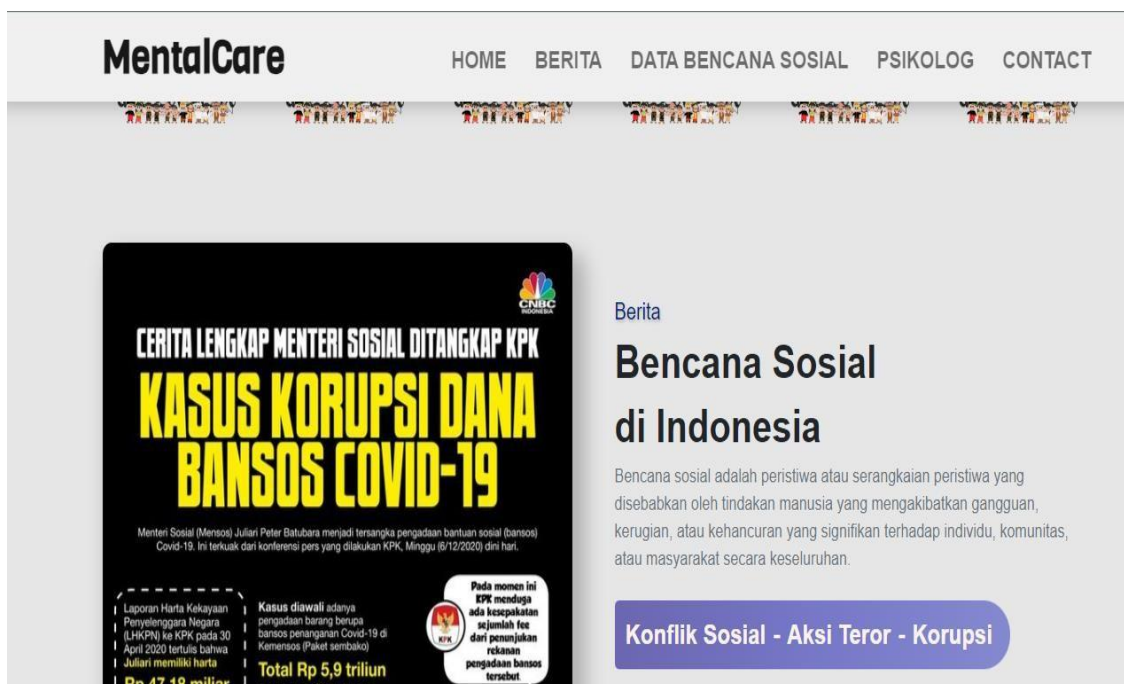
MentalCare

HOME BERITA DATA BENCANA SOSIAL PSIKOLOG CONTACT

CNBC INDONESIA

CERITA LENGKAP MENTERI SOSIAL DITANGKAP KPK

KASUS KORUPSI DANA BANSOS COVID-19

Menteri Sosial (Mensos) Juliari Peter Batubara menjadi tersangka pengadaan bantuan sosial (bansos) Covid-19. Ini terkuak dari konferensi pers yang dilakukan KPK, Minggu (6/12/2020) dini hari.

Laporan Harta Kekayaan Penyelenggara Negara (LHKPN) ke KPK pada 30 April 2020 tertulis bahwa Juliari memiliki harta Rp 47,18 miliar

Kasus diawali adanya pengadaan barang berupa bansos penanganan Covid-19 di Kemensos (Paket sembako)

Total Rp 5,9 triliun

KPK

Pada momen ini KPK menduga ada kesepakatan sejumlah fee dari penunjukan rekanan pengadaan bansos tersebut.

Berita

Bencana Sosial di Indonesia

Bencana sosial adalah peristiwa atau serangkaian peristiwa yang disebabkan oleh tindakan manusia yang mengakibatkan gangguan, kerugian, atau kehancuran yang signifikan terhadap individu, komunitas, atau masyarakat secara keseluruhan.

Konflik Sosial - Aksi Teror - Korupsi